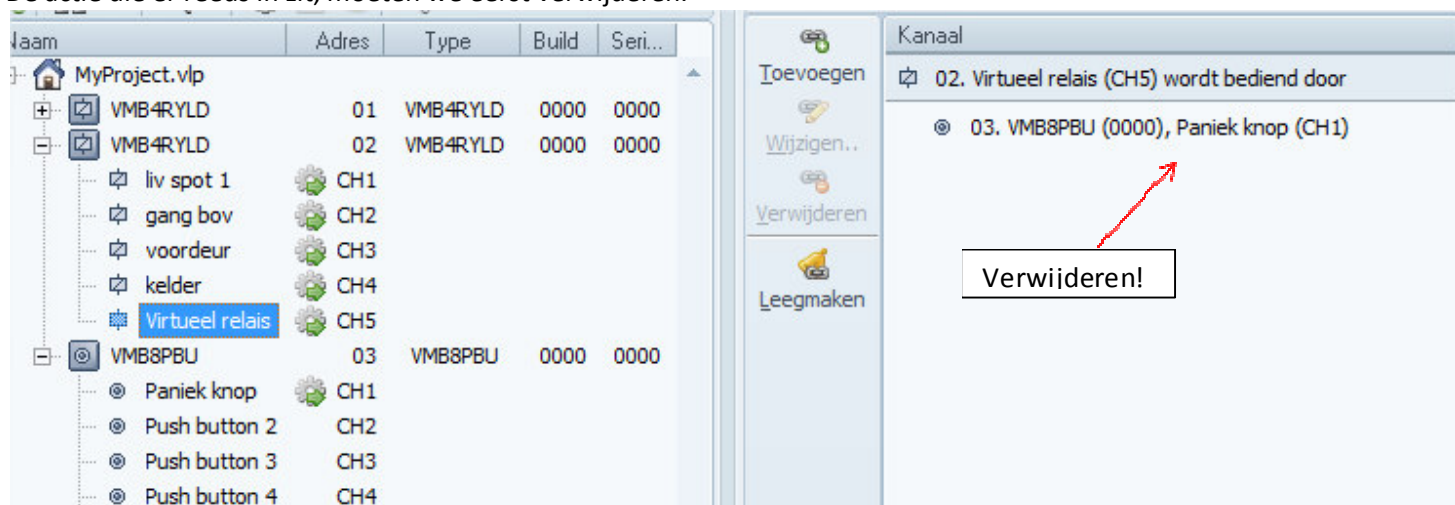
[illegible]

| Naam | Adres | Type | Build | Seri... |
|---|---|---|---|---|
| MyProject.vlp | | | | |
| VMB4RYLD | 01 | VMB4RYLD | 0000 | 0000 |
| VMB4RYLD | 02 | VMB4RYLD | 0000 | 0000 |
| liv spot 1 | CH1 | | | |
| gang bov | CH2 | | | |
| voordeur | CH3 | | | |
| kelder | CH4 | | | |
| Virtueel relais | CH5 | | | |
| VMB8PBU | 03 | VMB8PBU | 0000 | 0000 |
| Paniek knop | CH1 | | | |
| Push button 2 | CH2 | | | |
| Push button 3 | CH3 | | | |
| Push button 4 | CH4 | | | |

Toevoegen
Wijzigen..
Verwijderen
Leegmaken

Kanaal
02. Virtueel relais (CH5) wordt bediend door
03. VMB8PBU (0000), Paniek knop (CH1)

Verwijderen!